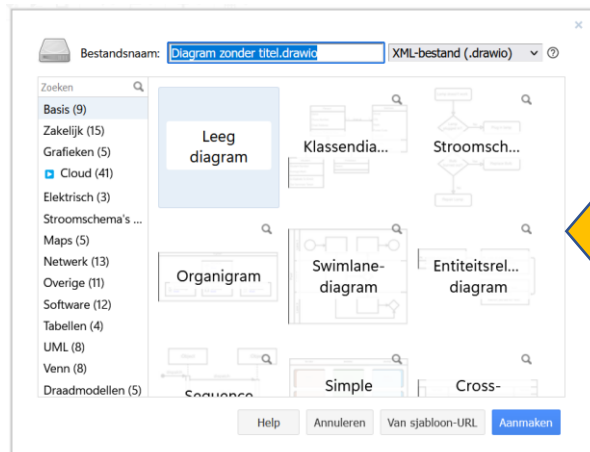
×

Bestandsnaam: Diagram zonder titel.drawio XML-bestand (.drawio) ?

Zoeken
Basis (9)
Zakelijk (15)
Grafieken (5)
Cloud (41)
Elektrisch (3)
Stroomschema's ...
Maps (5)
Netwerk (13)
Overige (11)
Software (12)
Tabellen (4)
UML (8)
Venn (8)
Draadmodellen (5)

Leeg diagram
Klassendia...
Stroomsch...
Organigram
Swimlane-diagram
Entiteitsrel... diagram
Sequence
Simple
Cross-

Help Annuleren Van sjabloon-URL Aanmaken